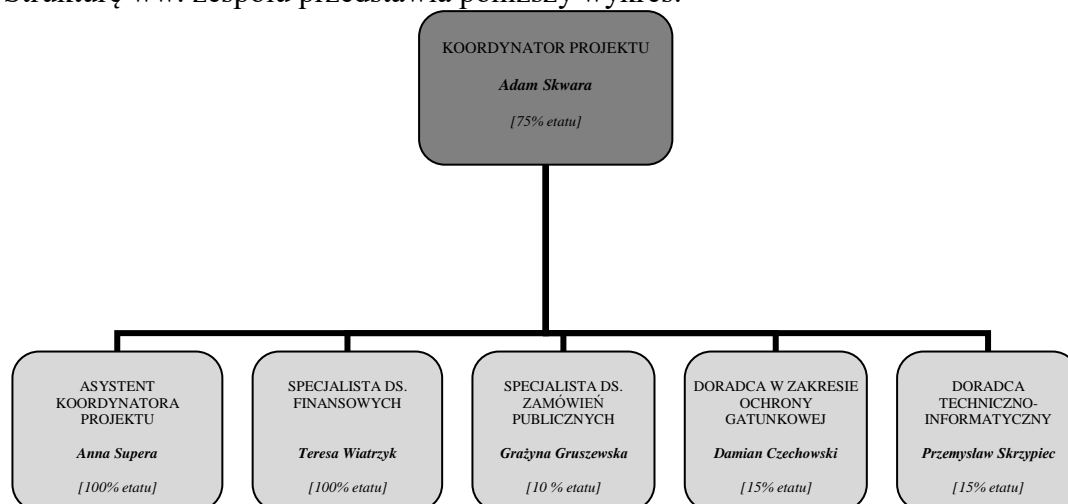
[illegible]

KOORDYNATOR PROJEKTU

*Adam Skwara*

*[75% etatu]*

ASYSTENT KOORDYNATORA PROJEKTU

*Anna Supera*

*[100% etatu]*

SPECJALISTA DS. FINANSOWYCH

*Teresa Wiatrzyk*

*[100% etatu]*

SPECJALISTA DS. ZAMÓWIEŃ PUBLICZNYCH

*Grażyna Gruszewska*

*[10 % etatu]*

DORADCA W ZAKRESIE OCHRONY GATUNKOWEJ

*Damian Czechowski*

*[15% etatu]*

DORADCA TECHNICZNO-INFORMATYCZNY

*Przemysław Skrzypiec*

*[15% etatu]*